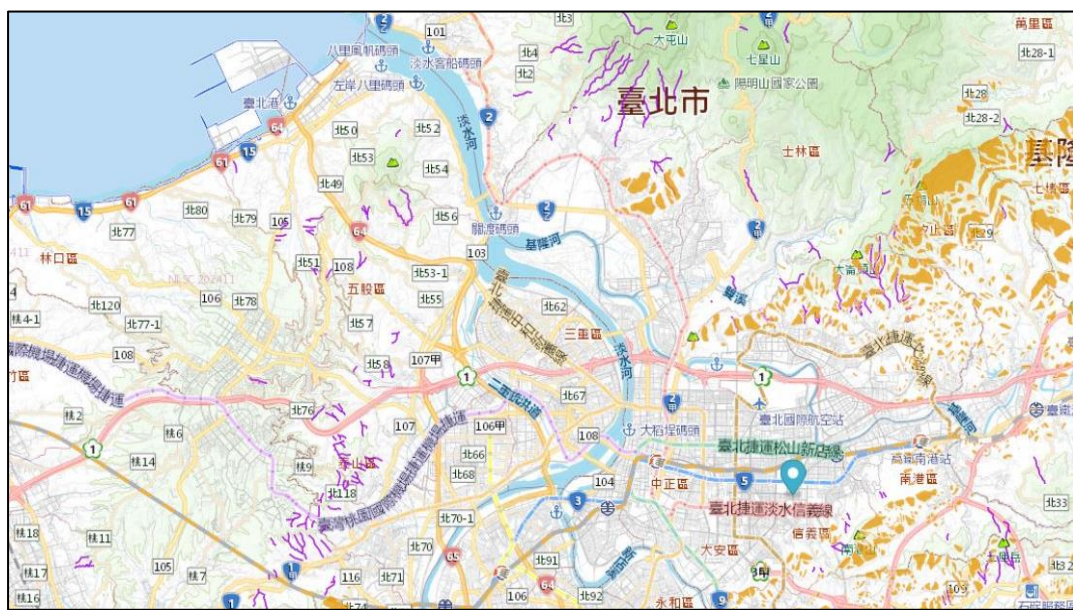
2
101
北3
萬里區
八里風帆碼頭
淡水客船碼頭
北4
大屯山
七星山
北28-1
左岸八里碼頭
北2
陽明山國家公園
臺北港
2
臺北市
北28
64
北50
北52
淡水河
北28-2
15
61
士林區
基隆
北53
北54
61
北49
七堵區
61
15
61
北80
北79
105
北56
關渡碼頭
2
2
北77
64
基隆河
北29
林口區
北51
108
103
北53-1
五股區
北55
北120
106
北78
北62
北4-1
北77-1
北57
三重區
淡水河
108
北58
107甲
1
1
二重疏洪道
北67
臺北國際航空站
北76
北6
107
106甲
大稻埕碼頭
2
臺北捷運松山新店線
林2
北66
北6
1
北14
北9
北68
中正區
5
南港站
北118
104
臺北捷運淡水信義線
南港區
3
北70-1
北18
林1
北70
65
信義區
大安區
北33
北91
105
116
北71
北17
北7
106
64
永和區
北16
1
北92
9